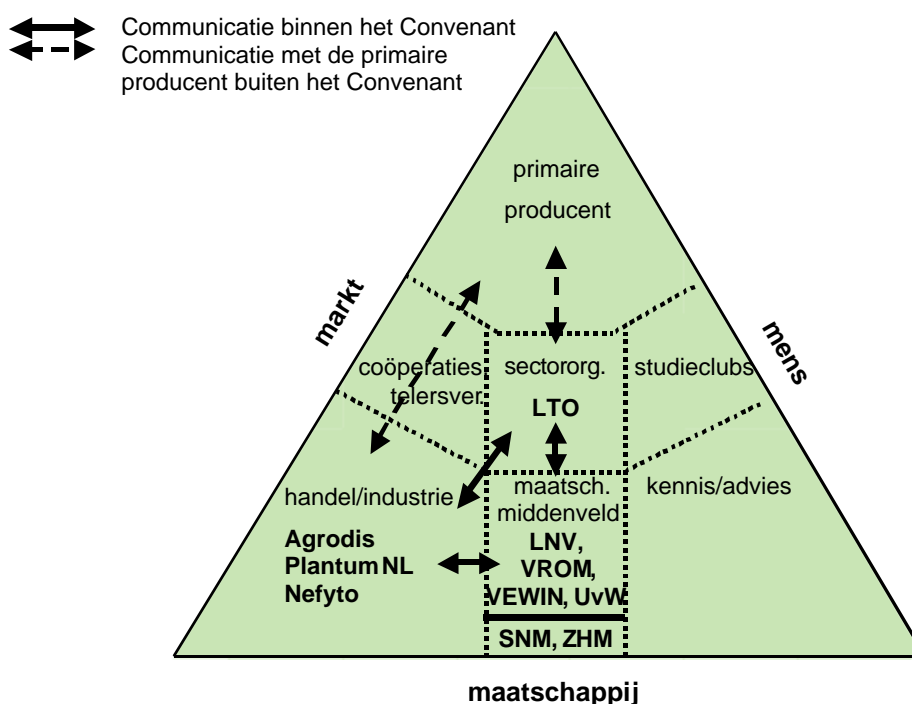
Communicatie binnen het Convenant
Communicatie met de primaire producent buiten het Convenant

primaire producent

markt

mens

coöperaties telersver.

sectororg.

LTO

studieclubs

handel/industrie

maatsch. middenveld

kennis/advies

Agrodis
Plantum NL
Nefyto

LNV,
VROM,
VEWIN, UvW

SNM, ZHM

maatschappij